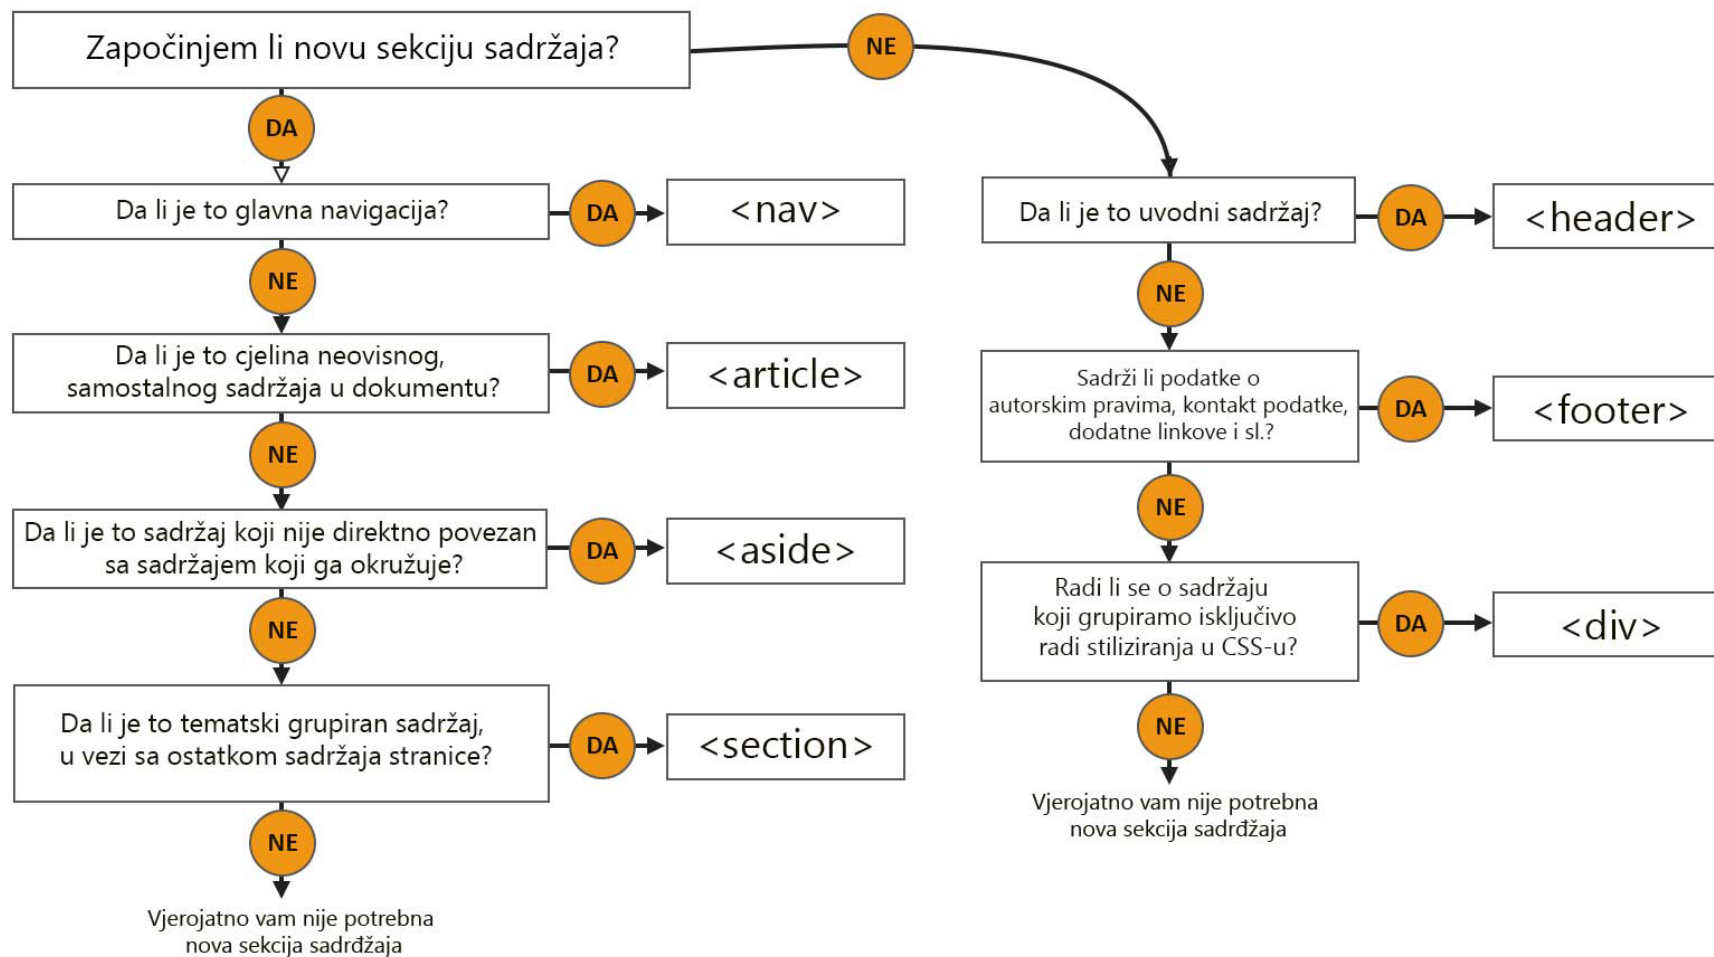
Započinjem li novu sekciju sadržaja?

NE

DA

Da li je to glavna navigacija?

DA

<nav>

NE

Da li je to cjelina neovisnog, samostalnog sadržaja u dokumentu?

DA

<article>

NE

Da li je to sadržaj koji nije direktno povezan sa sadržajem koji ga okružuje?

DA

<aside>

NE

Da li je to tematski grupiran sadržaj, u vezi sa ostatkom sadržaja stranice?

DA

<section>

NE

Vjerojatno vam nije potrebna nova sekcija sadrđžaja

Da li je to uvodni sadržaj?

DA

<header>

NE

Sadrži li podatke o autorskim pravima, kontakt podatke, dodatne linkove i sl.?

DA

<footer>

NE

Radi li se o sadržaju koji grupiramo isključivo radi stiliziranja u CSS-u?

DA

<div>

NE

Vjerojatno vam nije potrebna nova sekcija sadrđžaja